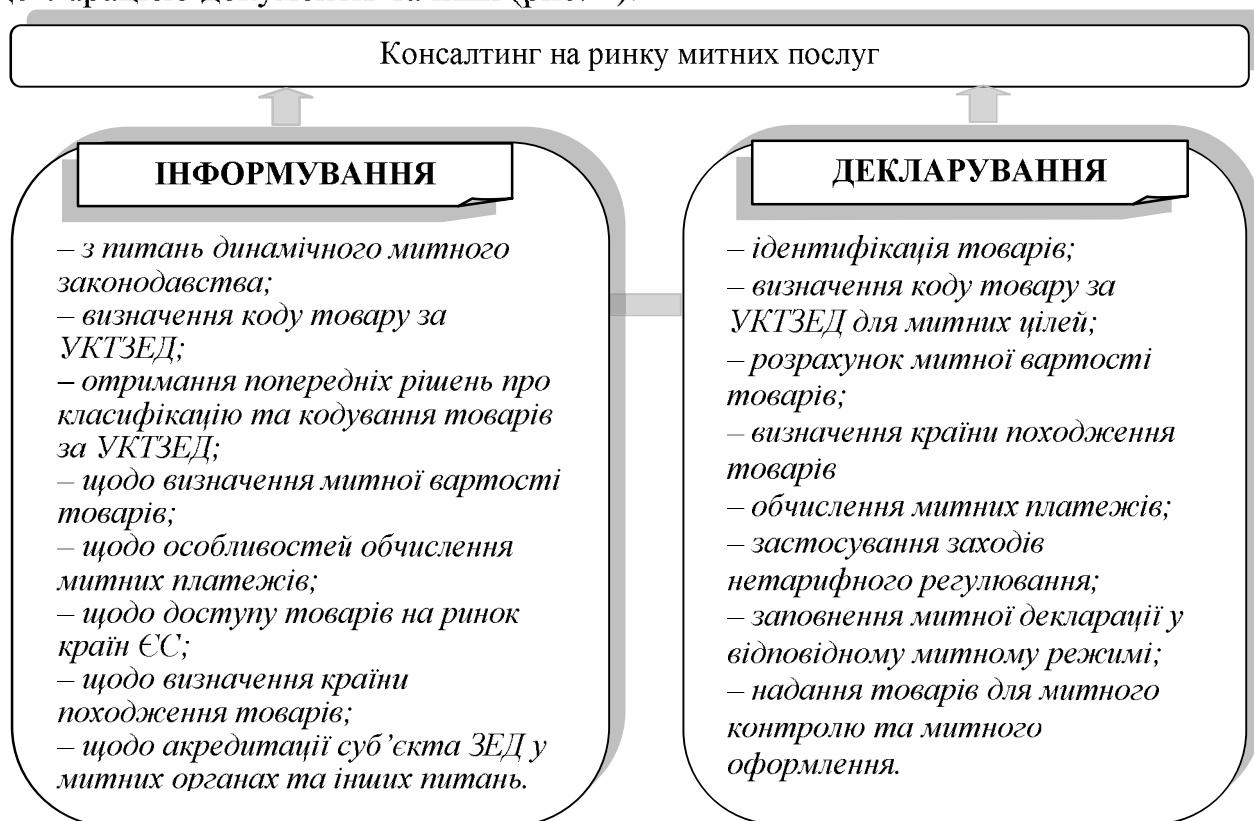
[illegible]

Консалтинг на ринку митних послуг

ІНФОРМУВАННЯ

– з питань динамічного митного законодавства;
– визначення коду товару за УКТЗЕД;
– отримання попередніх рішень про класифікацію та кодування товарів за УКТЗЕД;
– щодо визначення митної вартості товарів;
– щодо особливостей обчислення митних платежів;
– щодо доступу товарів на ринок країн ЄС;
– щодо визначення країни походження товарів;
– щодо акредитації суб'єкта ЗЕД у митних органах та інших питань.

ДЕКЛАРУВАННЯ

– ідентифікація товарів;
– визначення коду товару за УКТЗЕД для митних цілей;
– розрахунок митної вартості товарів;
– визначення країни походження товарів
– обчислення митних платежів;
– застосування заходів нетарифного регулювання;
– заповнення митної декларації у відповідному митному режимі;
– надання товарів для митного контролю та митного оформлення.